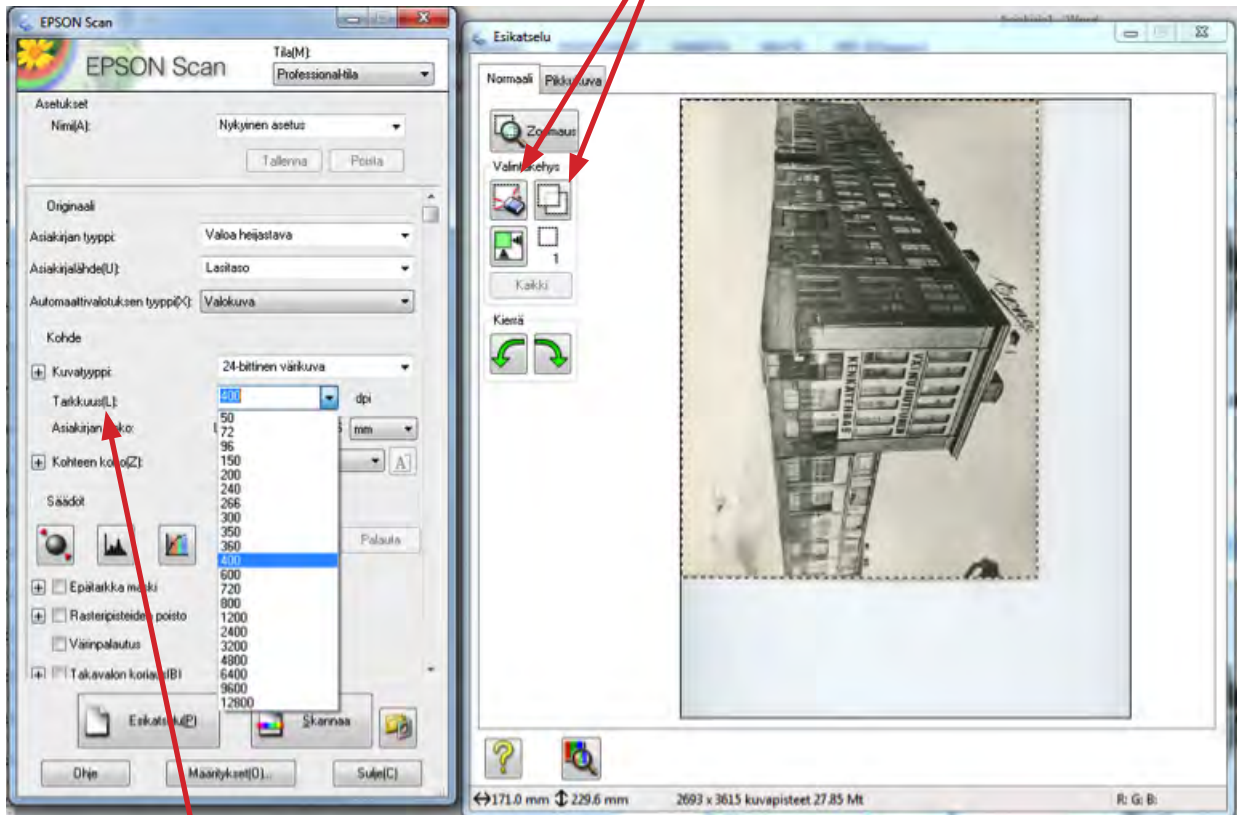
EPSON Scan

EPSON Scan

Tila(M):
Professional-tila

Asetukset
Nimi(A): Nykyinen asetus
Tallenna Poista

Originaali
Asiakirjan tyyppi: Valoa heijastava
Asiakirjalähde(U): Lasitaso
Automaattivalotuksen tyyppi(X): Valokuva

Kohde
Kuvatyyppi: 24-bittinen värikuva
Tarkkuus(L): 400 dpi
Asiakirjan koko: mm
Kohteen koko(Z):

Säädöt
Palauta
Epätarkka maski
Rasteripisteiden poisto
Värinpalautus
Takavalon korjaus(B)

50
72
96
150
200
240
266
300
350
360
400
600
720
800
1200
2400
3200
4800
6400
9600
12800

Esikatselu(P)
Skannaa
Ohje
Määritykset(O)...
Sulje(C)

Esikatselu
Normaali Pikkukuva
Zoomaus
Valintakehys
1
Kaikki
Kierrä

KENKÄKAUPPA

↔171.0 mm ↕229.6 mm 2693 x 3615 kuvapisteet 27.85 Mt R: G: B: